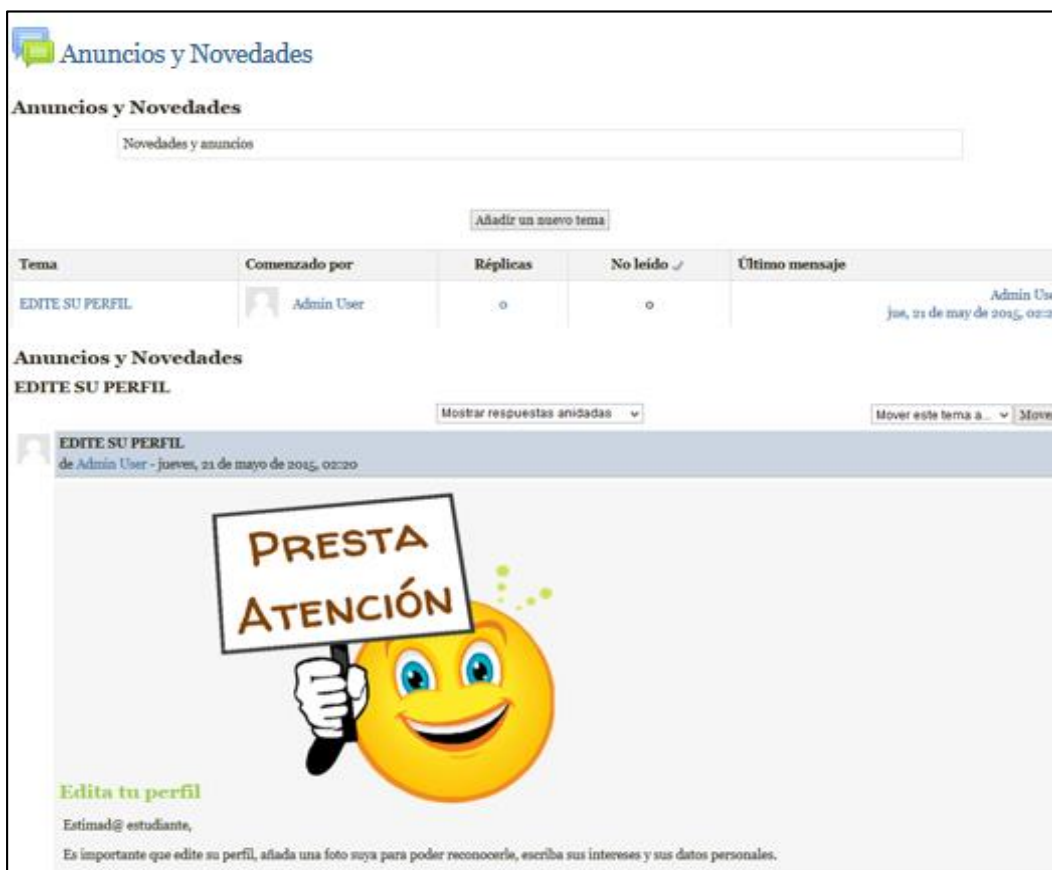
Anuncios y Novedades

Anuncios y Novedades

Novedades y anuncios

Añadir un nuevo tema

| Tema | Comenzado por | Réplicas | No leído | Último mensaje |
|---|---|---|---|---|
| EDITE SU PERFIL | Admin User | 0 | 0 | Admin Us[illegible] jue, 21 de may de 2015, 02:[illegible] |

Anuncios y Novedades

EDITE SU PERFIL

Mostrar respuestas anidadas

Mover este tema a... Move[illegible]

EDITE SU PERFIL

de Admin User - jueves, 21 de mayo de 2015, 02:20

PRESTA ATENCIÓN

Edita tu perfil

Estimad@ estudiante,

Es importante que edite su perfil, añada una foto suya para poder reconocerle, escriba sus intereses y sus datos personales.